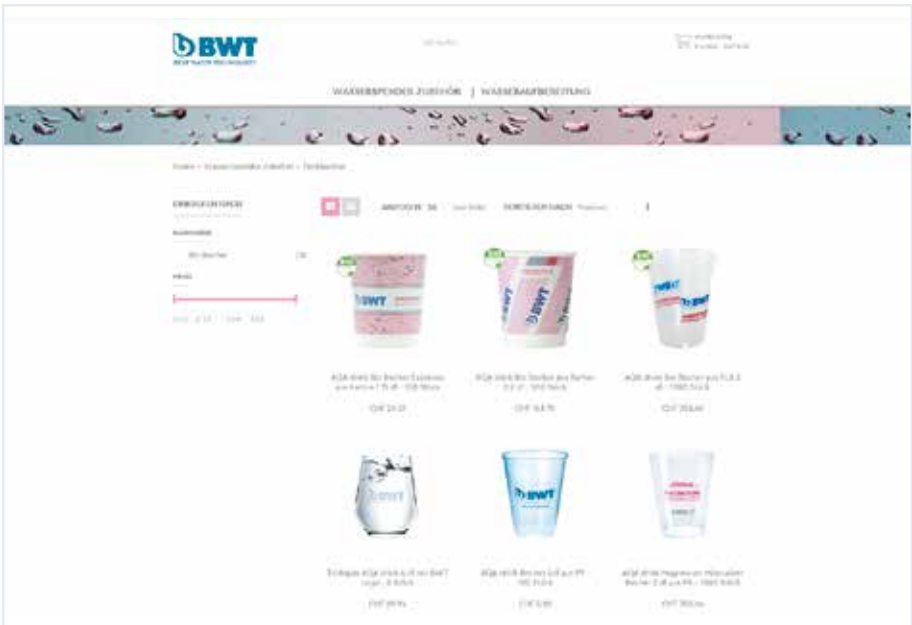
BWT
BEST WATER TECHNOLOGY

WASSERSPENDER ZUBEHÖR | WASSERAUFBEREITUNG

Home > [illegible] > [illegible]

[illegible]

ANZEIGEN 36 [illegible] SORTIEREN NACH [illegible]

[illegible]

BWT

BWT

BWT

AQA drink Bio Becher Espresso aus Karton 1.15 dl - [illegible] Stück

CHF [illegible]

AQA drink Bio Becher aus Karton 2.2 dl - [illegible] Stück

CHF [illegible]

AQA drink Bio Becher aus PLA 2 dl - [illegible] Stück

CHF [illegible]

BWT

BWT

Trinkglas AQA drink 2.8 dl mit BWT Logo - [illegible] Stück

AQA drink Becher 2 dl aus PP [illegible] Stück

AQA drink Hygienischer Mehrweg Becher 2 dl aus PP - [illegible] Stück

CHF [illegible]

CHF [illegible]

CHF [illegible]